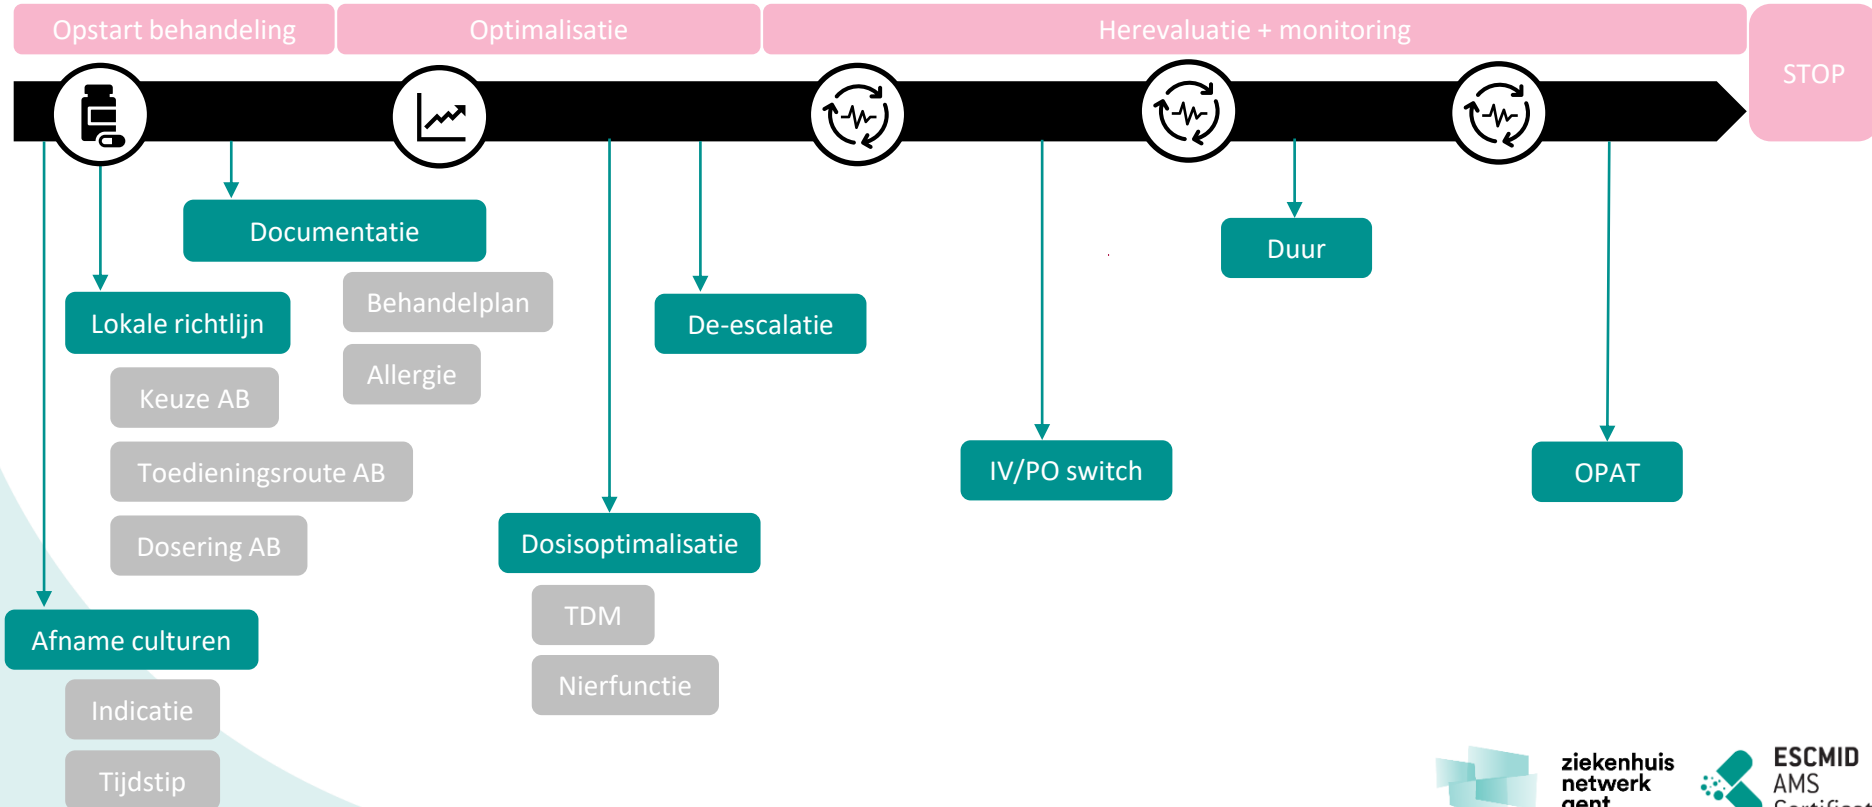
Opstart behandeling

Optimalisatie

Herevaluatie + monitoring

STOP

Documentatie

Behandelplan

Allergie

Lokale richtlijn

Keuze AB

Toedieningsroute AB

Dosering AB

Afname culturen

Indicatie

Tijdstip

De-escalatie

Dosisoptimalisatie

TDM

Nierfunctie

IV/PO switch

Duur

OPAT

ziekenhuis netwerk gent

ESCMID AMS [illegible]